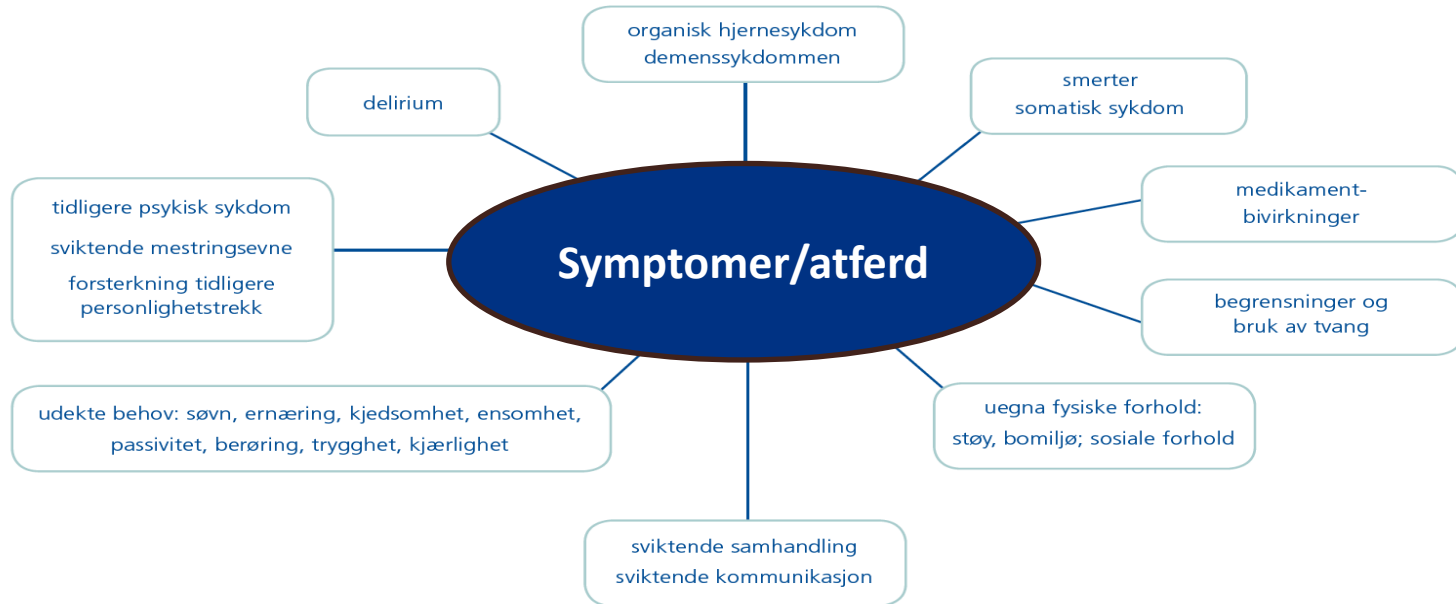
Symptomer/atferd

organisk hjernesykdom
demenssykdommen

smerter
somatisk sykdom

medikamentbivirkninger

begrensninger og
bruk av tvang

uegna fysiske forhold:
støy, bomiljø; sosiale forhold

sviktende samhandling
sviktende kommunikasjon

udekte behov: søvn, ernæring, kjedsomhet, ensomhet, passivitet, berøring, trygghet, kjærlighet

tidligere psykisk sykdom

sviktende mestringsevne

forsterkning tidligere personlighetstrekk

delirium